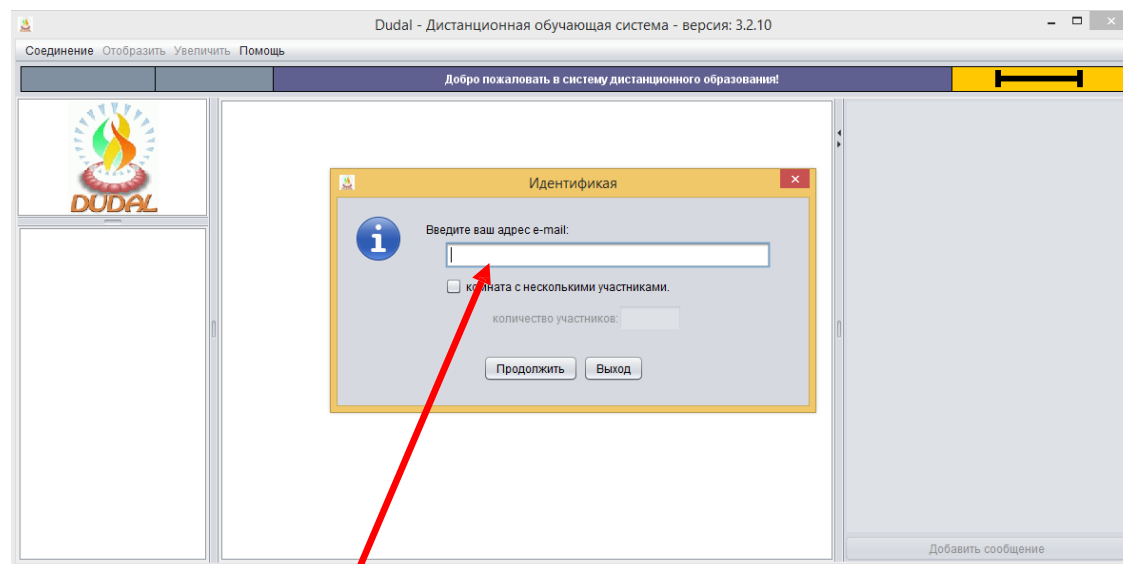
Dudal - Дистанционная обучающая система - версия: 3.2.10

Соединение Отобразить Увеличить Помощь

Добро пожаловать в систему дистанционного образования!

DUDAL

Идентификая

Введите ваш адрес e-mail:

к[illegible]ната с несколькими участниками.

количество участников:

Продолжить Выход

Добавить сообщение